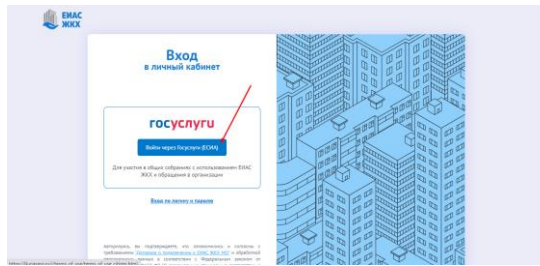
ЕИАС ЖКХ

Вход
в личный кабинет

госуслуги

Войти через Госуслуги (ЕСИА)

Для участия в общих собраниях с использованием ЕИАС ЖКХ и обращения в организации

Вход по логину и паролю

Авторизуясь, вы подтверждаете, что ознакомились и согласны с требованиями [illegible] о обработке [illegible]

https://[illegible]